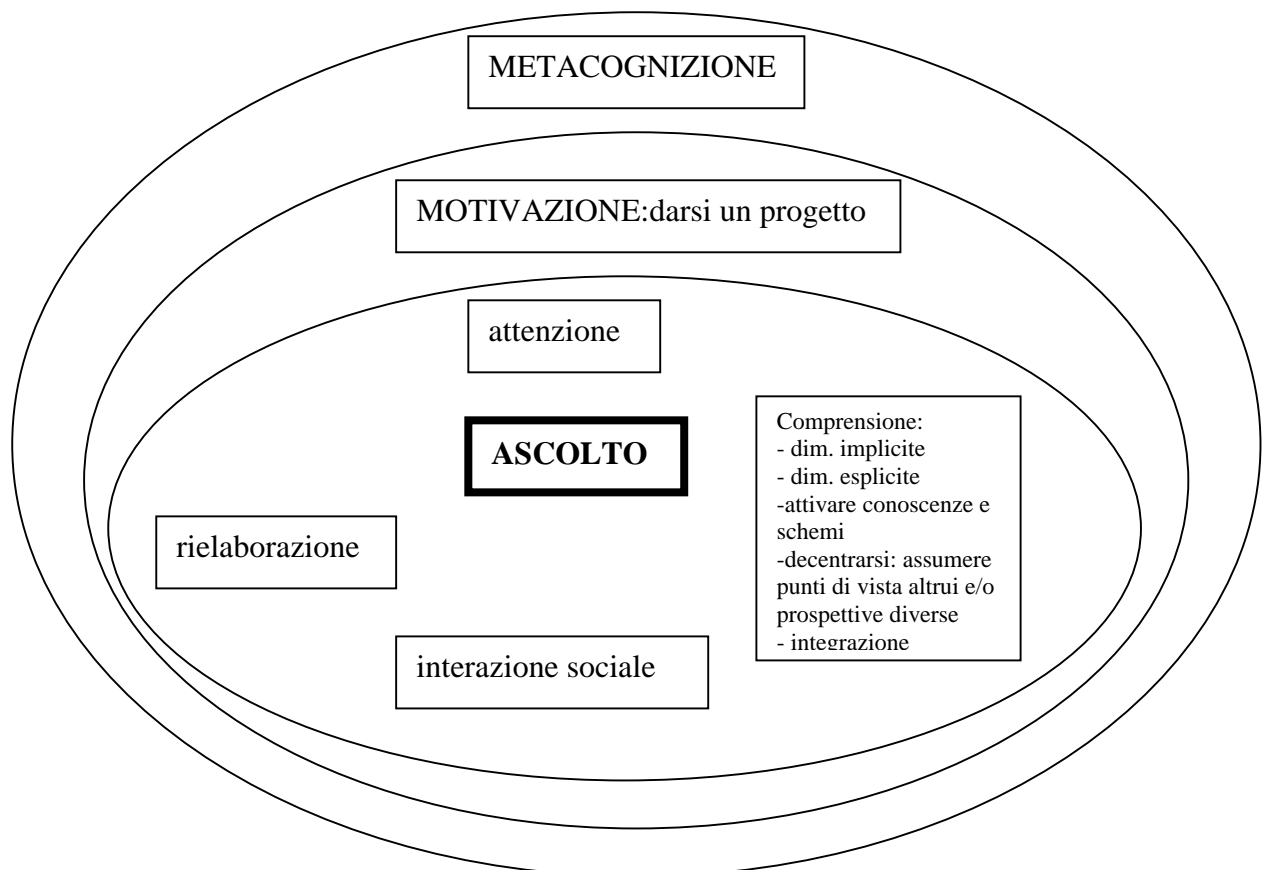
METACOGNIZIONE

MOTIVAZIONE:darsi un progetto

attenzione

ASCOLTO

Comprensione:
- dim. implicite
- dim. esplicite
-attivare conoscenze e schemi
-decentrarsi: assumere punti di vista altrui e/o prospettive diverse
- integrazione

rielaborazione

interazione sociale